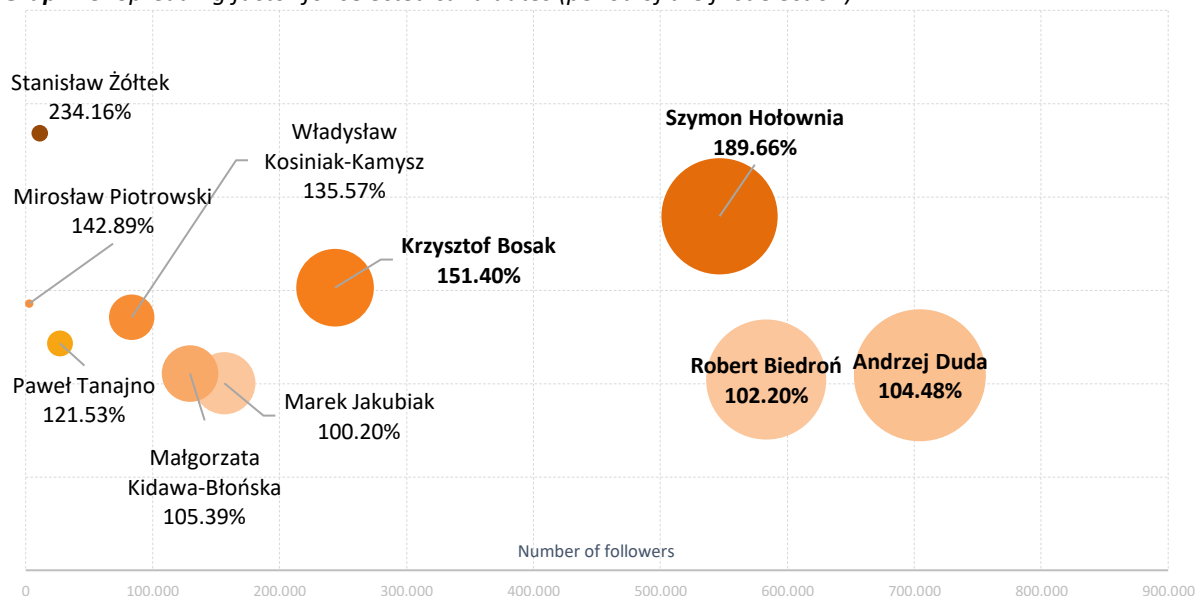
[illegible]

Stanisław Żółtek
234.16%

Władysław
Kosiniak-Kamysz
135.57%

Szymon Hołownia
189.66%

Mirosław Piotrowski
142.89%

Krzysztof Bosak
151.40%

Robert Biedroń
102.20%

Andrzej Duda
104.48%

Paweł Tanajno
121.53%

Marek Jakubiak
100.20%

Małgorzata
Kidawa-Błońska
105.39%

Number of followers

0 100.000 200.000 300.000 400.000 500.000 600.000 700.000 800.000 900.000